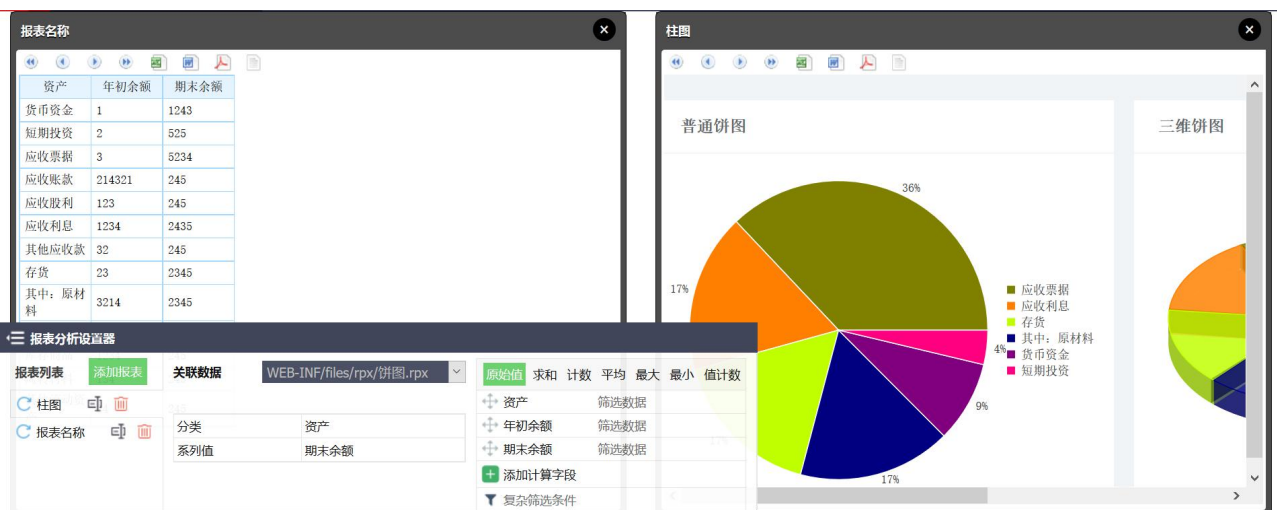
报表名称

| 资产 | 年初余额 | 期末余额 |
|---|---|---|
| 货币资金 | 1 | 1243 |
| 短期投资 | 2 | 525 |
| 应收票据 | 3 | 5234 |
| 应收账款 | 214321 | 245 |
| 应收股利 | 123 | 245 |
| 应收利息 | 1234 | 2435 |
| 其他应收款 | 32 | 245 |
| 存货 | 23 | 2345 |
| 其中：原材料 | 3214 | 2345 |

柱图

普通饼图

36%
17%
4%
9%
17%

应收票据
应收利息
存货
其中：原材料
货币资金
短期投资

三维饼图

报表分析设置器

报表列表
添加报表
柱图
报表名称

关联数据
WEB-INF/files/rpx/饼图.rpx

| 分类 | 资产 |
|---|---|
| 系列值 | 期末余额 |

原始值 求和 计数 平均 最大 最小 值计数
资产 筛选数据
年初余额 筛选数据
期末余额 筛选数据
添加计算字段
复杂筛选条件